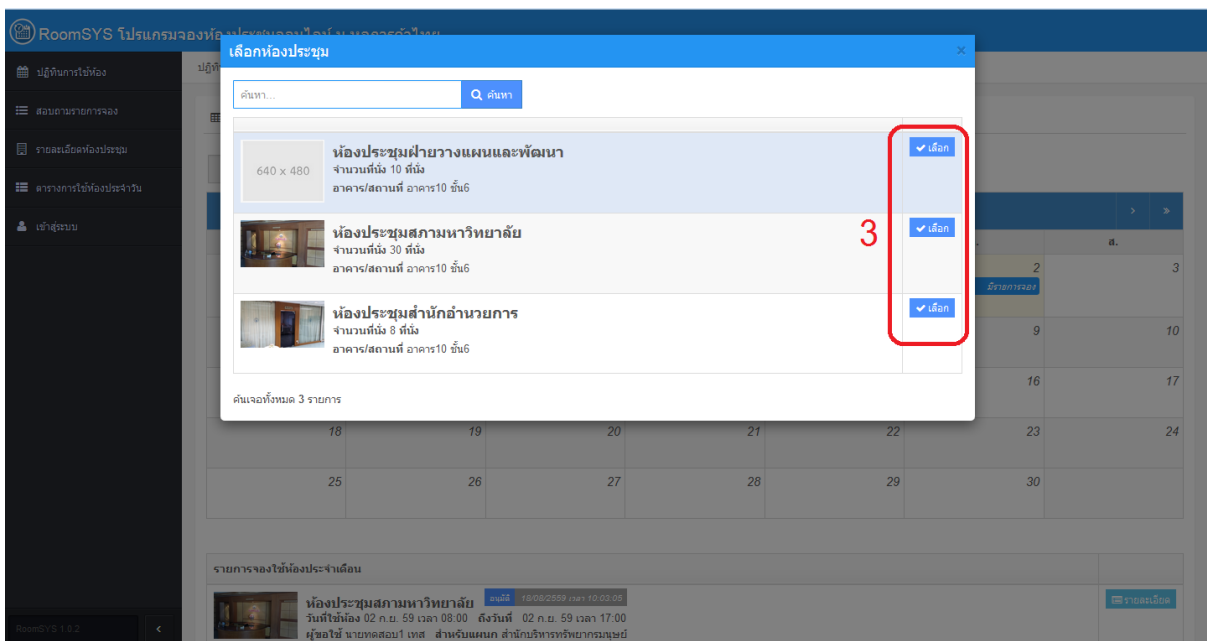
RoomSYS โปรแกรมจองห้องประชุมออนไลน์ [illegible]

ปฏิทินการใช้ห้อง
สอบถามรายการจอง
รายละเอียดห้องประชุม
ตารางการใช้ห้องประจำวัน
เข้าสู่ระบบ

RoomSYS 1.0.2

เลือกห้องประชุม

ค้นหา...
ค้นหา

640 x 480
ห้องประชุมฝ่ายวางแผนและพัฒนา
จำนวนที่นั่ง 10 ที่นั่ง
อาคาร/สถานที่ อาคาร10 ชั้น6
เลือก

ห้องประชุมสภามหาวิทยาลัย
จำนวนที่นั่ง 30 ที่นั่ง
อาคาร/สถานที่ อาคาร10 ชั้น6
เลือก

ห้องประชุมสำนักอำนวยการ
จำนวนที่นั่ง 8 ที่นั่ง
อาคาร/สถานที่ อาคาร10 ชั้น6
เลือก

3

ค้นเจอทั้งหมด 3 รายการ

ส.
2 มีรายการจอง
3
9
10
16
17
18 19 20 21 22 23 24
25 26 27 28 29 30

รายการจองใช้ห้องประจำเดือน

ห้องประชุมสภามหาวิทยาลัย อนุมัติ 18/08/2559 เวลา 10:03:05
วันที่ใช้ห้อง 02 ก.ย. 59 เวลา 08:00 ถึงวันที่ 02 ก.ย. 59 เวลา 17:00
ผู้ขอใช้ นายทดสอบ1 เทส สำหรับแผนก สำนักบริหารทรัพยากรมนุษย์
รายละเอียด